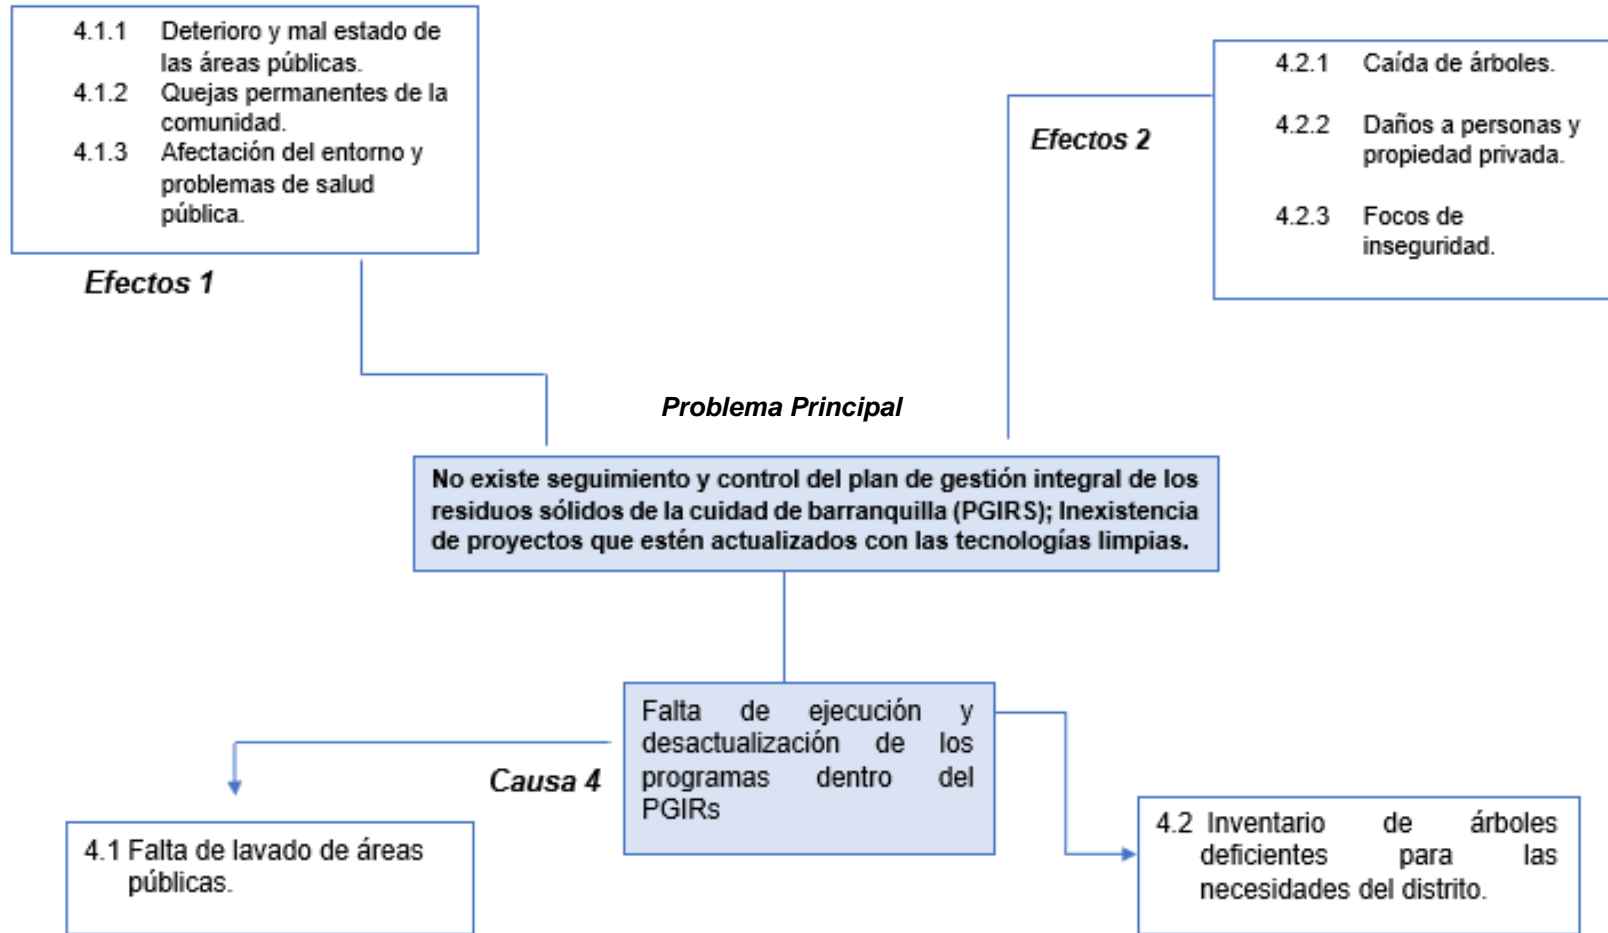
4.1.1 Deterioro y mal estado de las áreas públicas.
4.1.2 Quejas permanentes de la comunidad.
4.1.3 Afectación del entorno y problemas de salud pública.

Efectos 1

Efectos 2

4.2.1 Caída de árboles.
4.2.2 Daños a personas y propiedad privada.
4.2.3 Focos de inseguridad.

Problema Principal

No existe seguimiento y control del plan de gestión integral de los residuos sólidos de la cuidad de barranquilla (PGIRS); Inexistencia de proyectos que estén actualizados con las tecnologías limpias.

Causa 4

Falta de ejecución y desactualización de los programas dentro del PGIRs

4.1 Falta de lavado de áreas públicas.

4.2 Inventario de árboles deficientes para las necesidades del distrito.